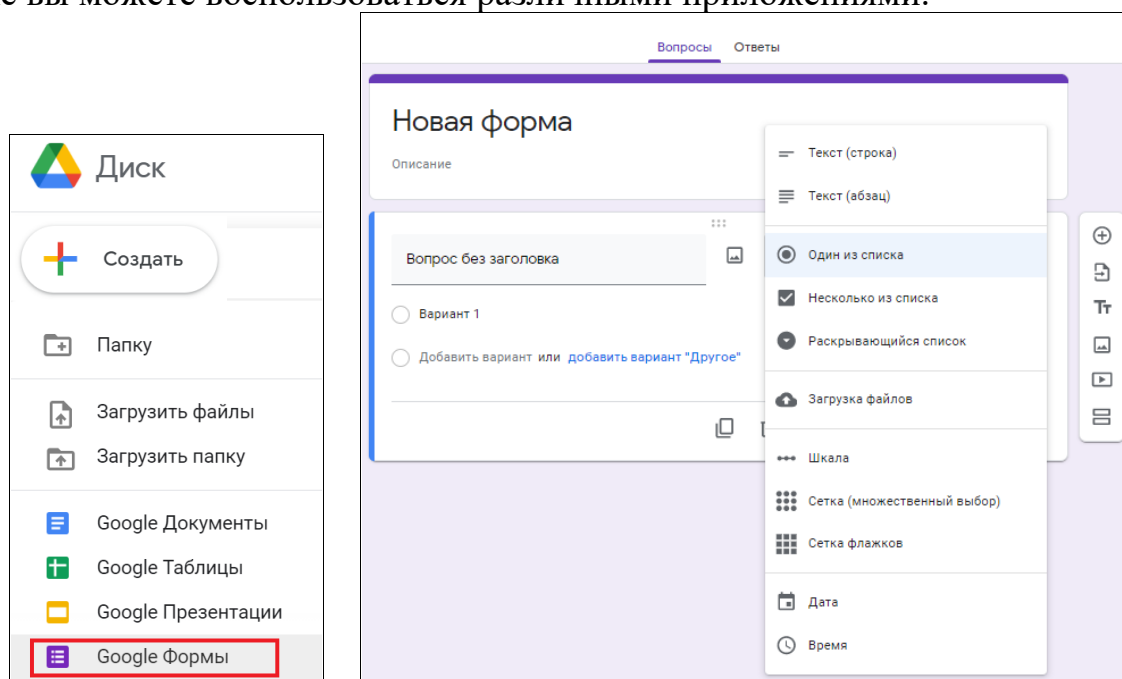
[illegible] вы можете воспользоваться различными приложениями.

Диск

Создать

Папку

Загрузить файлы

Загрузить папку

Google Документы

Google Таблицы

Google Презентации

Google Формы

Вопросы Ответы

Новая форма

Описание

Вопрос без заголовка

Вариант 1

Добавить вариант или добавить вариант "Другое"

Текст (строка)

Текст (абзац)

Один из списка

Несколько из списка

Раскрывающийся список

Загрузка файлов

Шкала

Сетка (множественный выбор)

Сетка флажков

Дата

Время